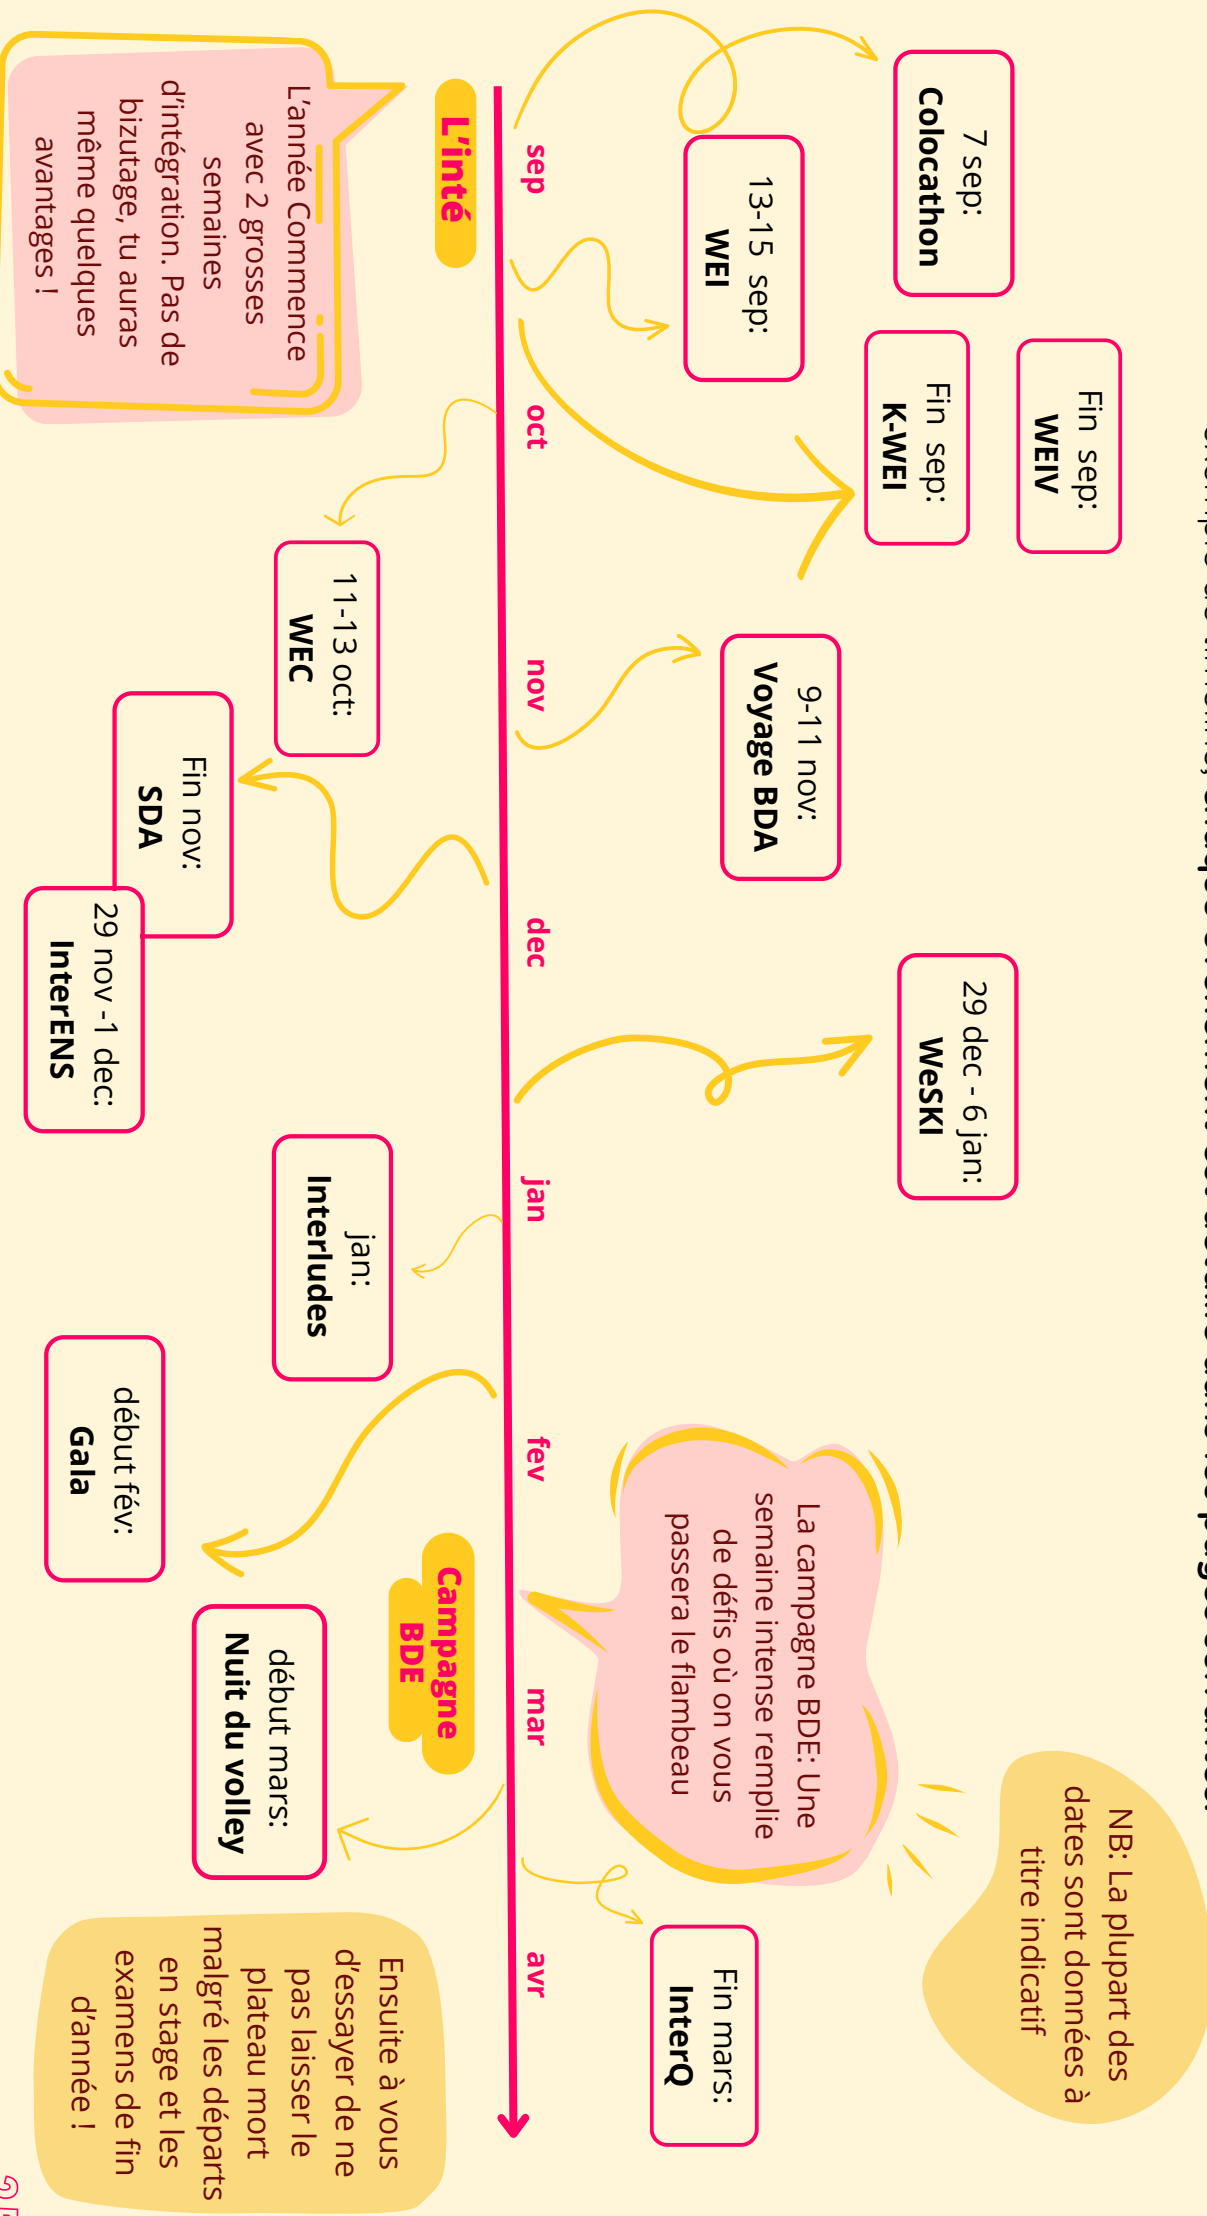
L'inté

L'année Commence avec 2 grosses semaines d'intégration. Pas de bizutage, tu auras même quelques avantages !

sep
oct
nov
dec
jan
fev
mar
avr

7 sep:
Colocathon

13-15 sep:
WEI

Fin sep:
WEIV

Fin sep:
K-WEI

11-13 oct:
WEC

9-11 nov:
Voyage BDA

Fin nov:
SDA

29 nov -1 dec:
InterENS

29 dec - 6 jan:
WeSKI

jan:
Interludes

début fév:
Gala

Campagne BDE

La campagne BDE: Une semaine intense remplie de défis où on vous passera le flambeau

début mars:
Nuit du volley

Fin mars:
InterQ

NB: La plupart des dates sont données à titre indicatif

Ensuite à vous d'essayer de ne pas laisser le plateau mort malgré les départs en stage et les examens de fin d'année !